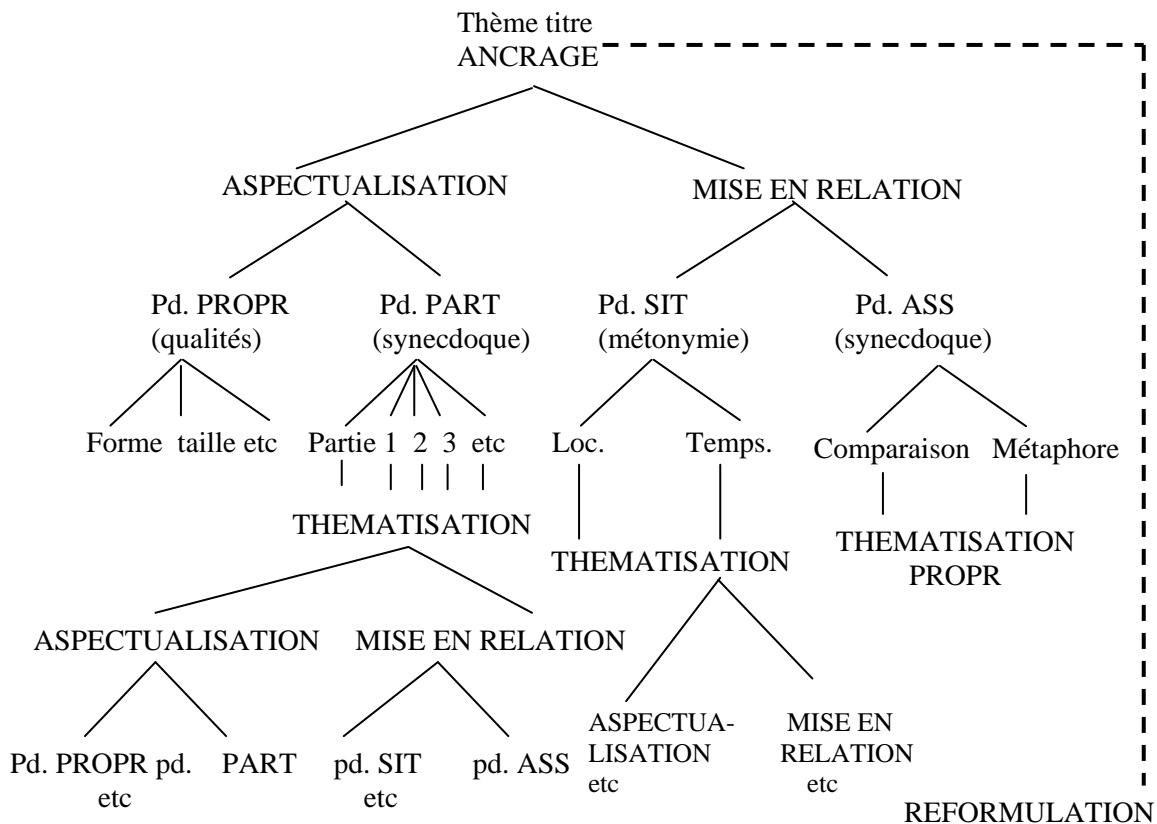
Thème titre
ANCRAGE

ASPECTUALISATION

MISE EN RELATION

Pd. PROPR
(qualités)

Pd. PART
(synecdoque)

Pd. SIT
(métonymie)

Pd. ASS
(synecdoque)

Forme taille etc

Partie 1 2 3 etc

Loc.

Temps.

Comparaison

Métaphore

THEMATISATION

THEMATISATION

THEMATISATION
PROPR

ASPECTUALISATION

MISE EN RELATION

ASPECTUALISATION
etc

MISE EN
RELATION
etc

Pd. PROPR pd.
etc

PART

pd. SIT
etc

pd. ASS

REFORMULATION